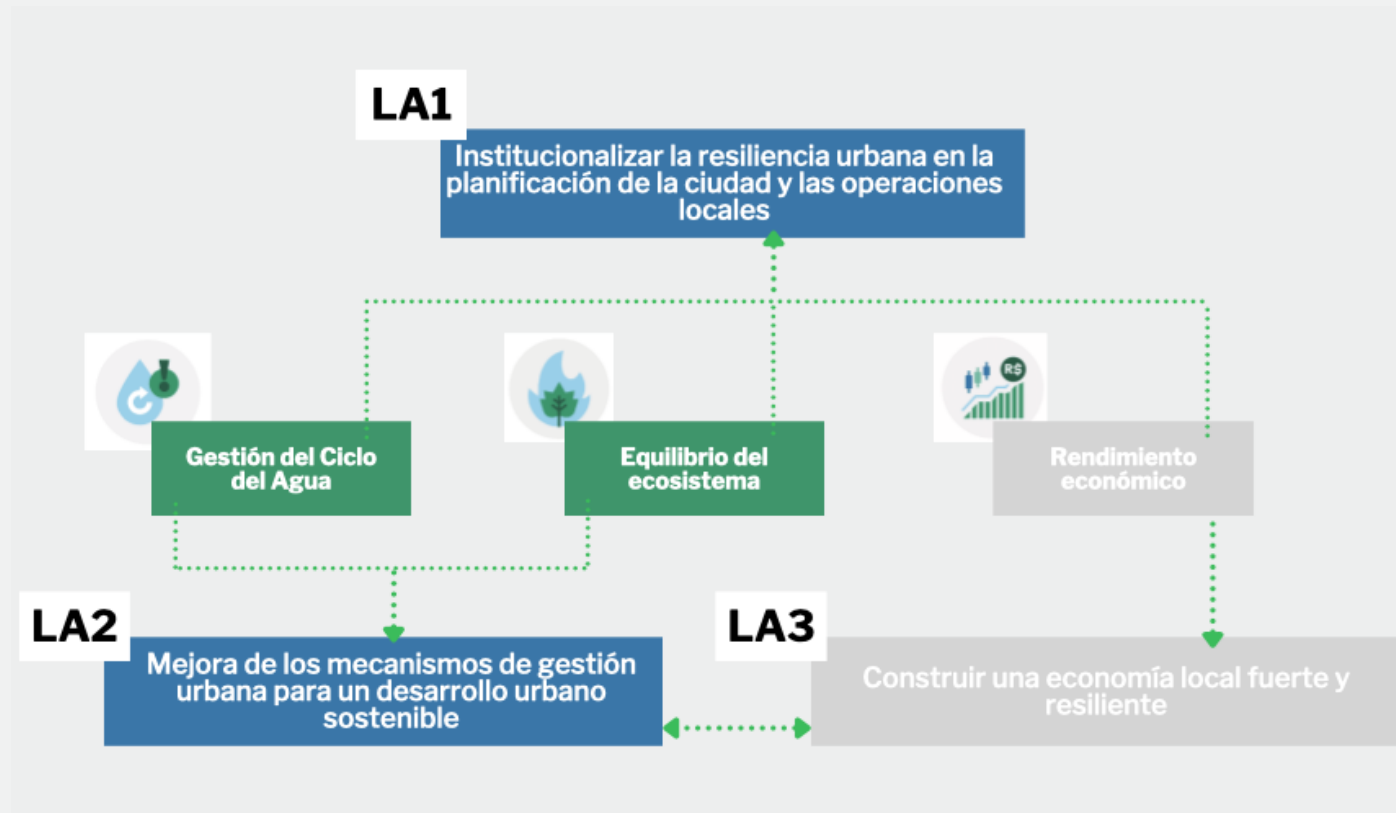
LA1

Institucionalizar la resiliencia urbana en la planificación de la ciudad y las operaciones locales

Gestión del Ciclo del Agua

Equilibrio del ecosistema

R$

Rendimiento económico

LA2

Mejora de los mecanismos de gestión urbana para un desarrollo urbano sostenible

LA3

Construir una economía local fuerte y resiliente